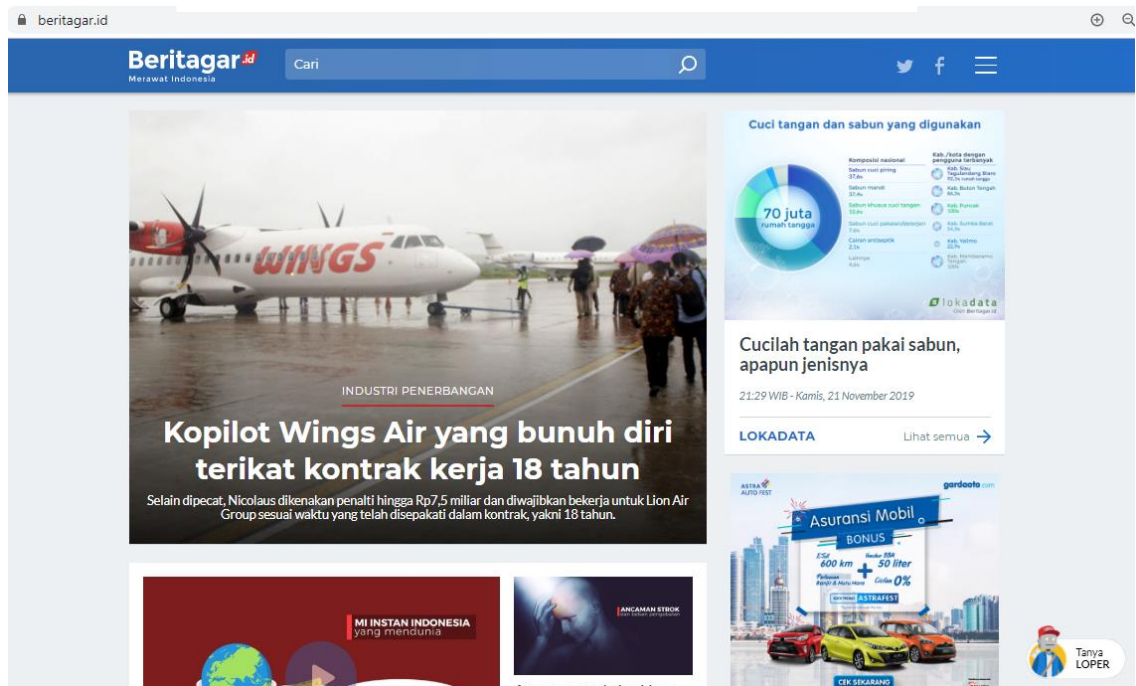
beritagar.id

Beritagar.id
Merawat Indonesia

Cari

INDUSTRI PENERBANGAN

Kopilot Wings Air yang bunuh diri terikat kontrak kerja 18 tahun

Selain dipecat, Nicolaus dikenakan penalti hingga Rp7,5 miliar dan diwajibkan bekerja untuk Lion Air Group sesuai waktu yang telah disepakati dalam kontrak, yakni 18 tahun.

Cuci tangan dan sabun yang digunakan

70 juta rumah tangga

Komposisi nasional

Kab./kota dengan pengguna terbanyak

lokadata

Cucilah tangan pakai sabun, apapun jenisnya

21:29 WIB - Kamis, 21 November 2019

LOKADATA

Lihat semua

ASTRA AUTO FEST

gardaoto.com

Asuransi Mobil

BONUS

600 km

50 liter

Cicilan 0%

ASTRAFEST

CEK SEKARANG

MI INSTAN INDONESIA yang mendunia

ANCAMAN STROK

Tanya LOPER